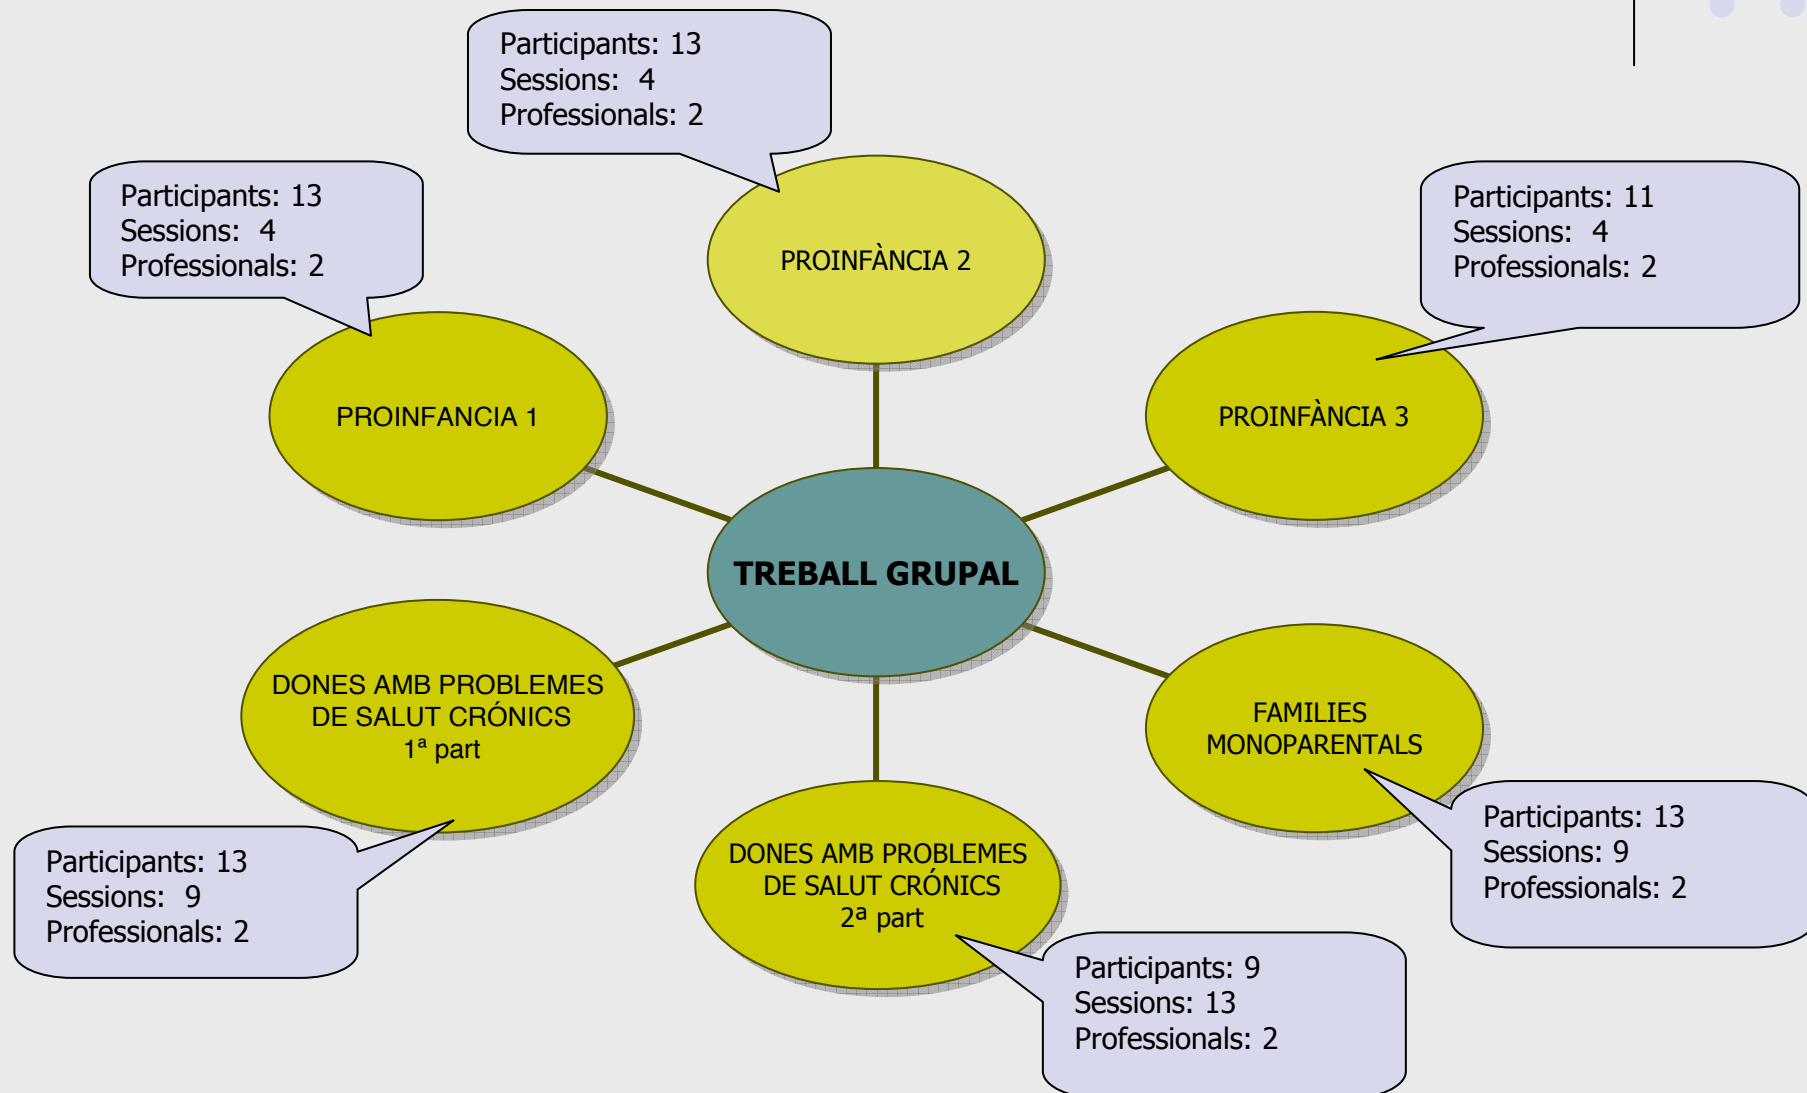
Participants: 13
Sessions: 4
Professionals: 2

PROINFÀNCIA 2

Participants: 13
Sessions: 4
Professionals: 2

PROINFANCIA 1

Participants: 11
Sessions: 4
Professionals: 2

PROINFÀNCIA 3

TREBALL GRUPAL

DONES AMB PROBLEMES DE SALUT CRÓNICS 1ª part

FAMILIES MONOPARENTALS

Participants: 13
Sessions: 9
Professionals: 2

DONES AMB PROBLEMES DE SALUT CRÓNICS 2ª part

Participants: 13
Sessions: 9
Professionals: 2

Participants: 9
Sessions: 13
Professionals: 2